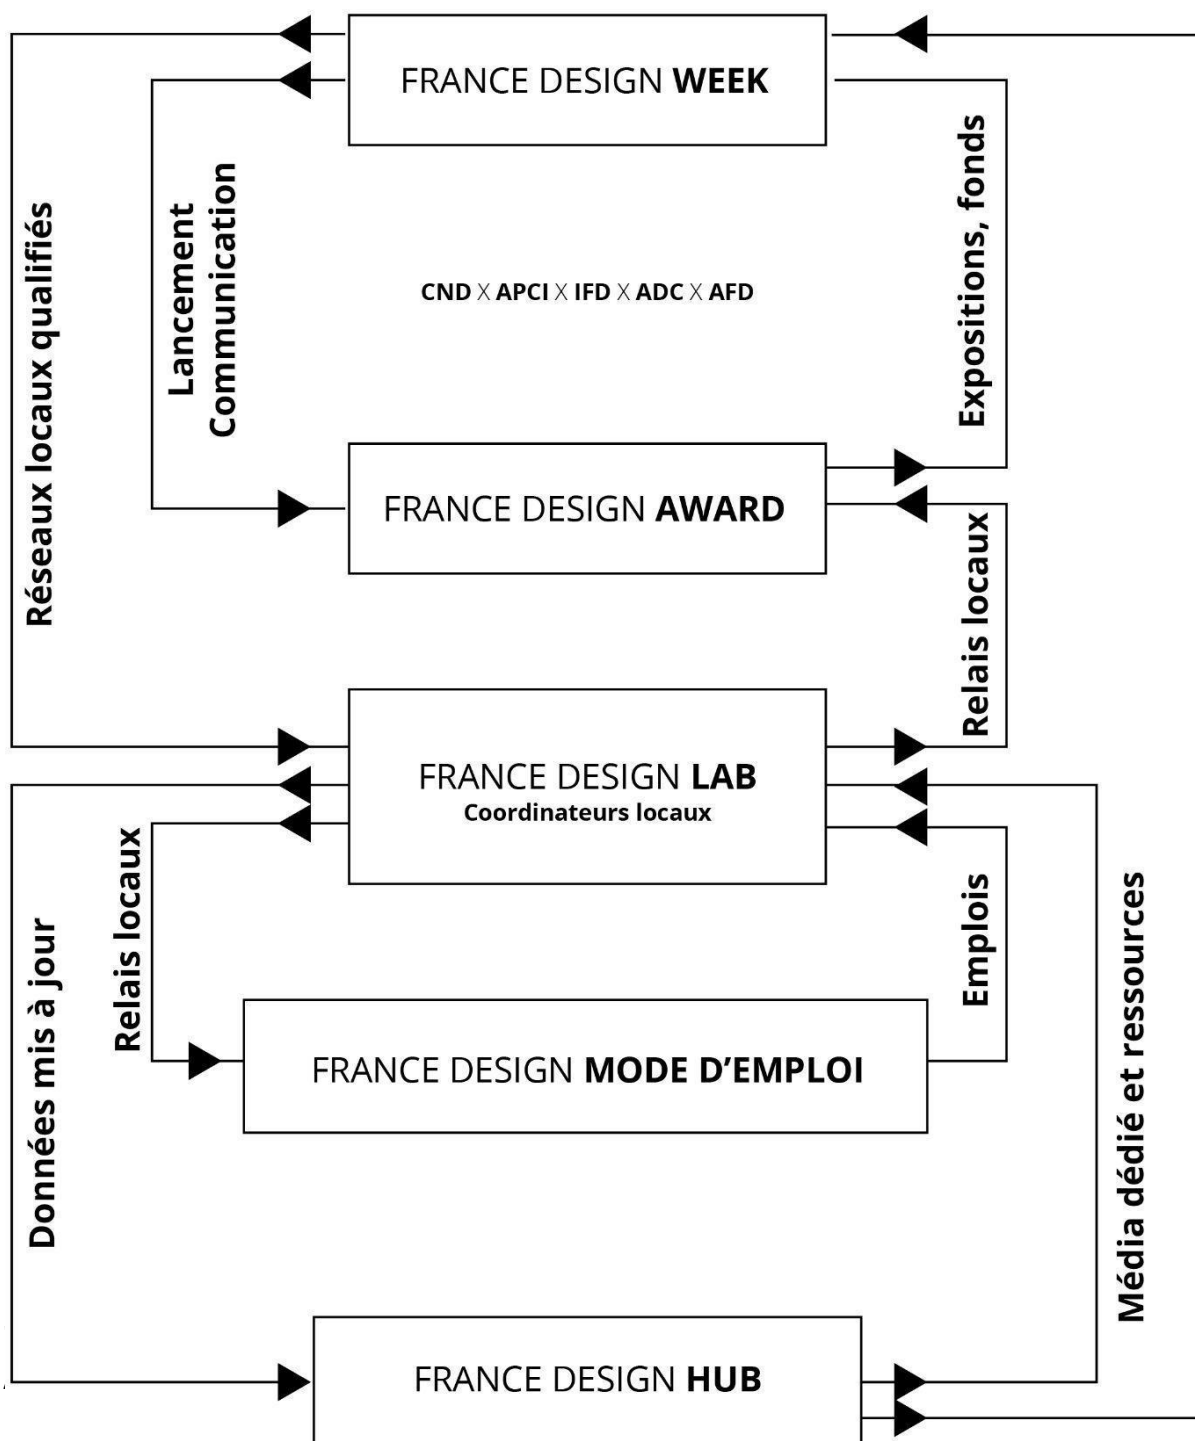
FRANCE DESIGN **WEEK**

Réseaux locaux qualifiés

Lancement Communication

CND X APCI X IFD X ADC X AFD

Expositions, fonds

FRANCE DESIGN **AWARD**

Relais locaux

FRANCE DESIGN **LAB**
Coordinateurs locaux

Relais locaux

Emplois

Données mis à jour

FRANCE DESIGN **MODE D'EMPLOI**

Média dédié et ressources

FRANCE DESIGN **HUB**